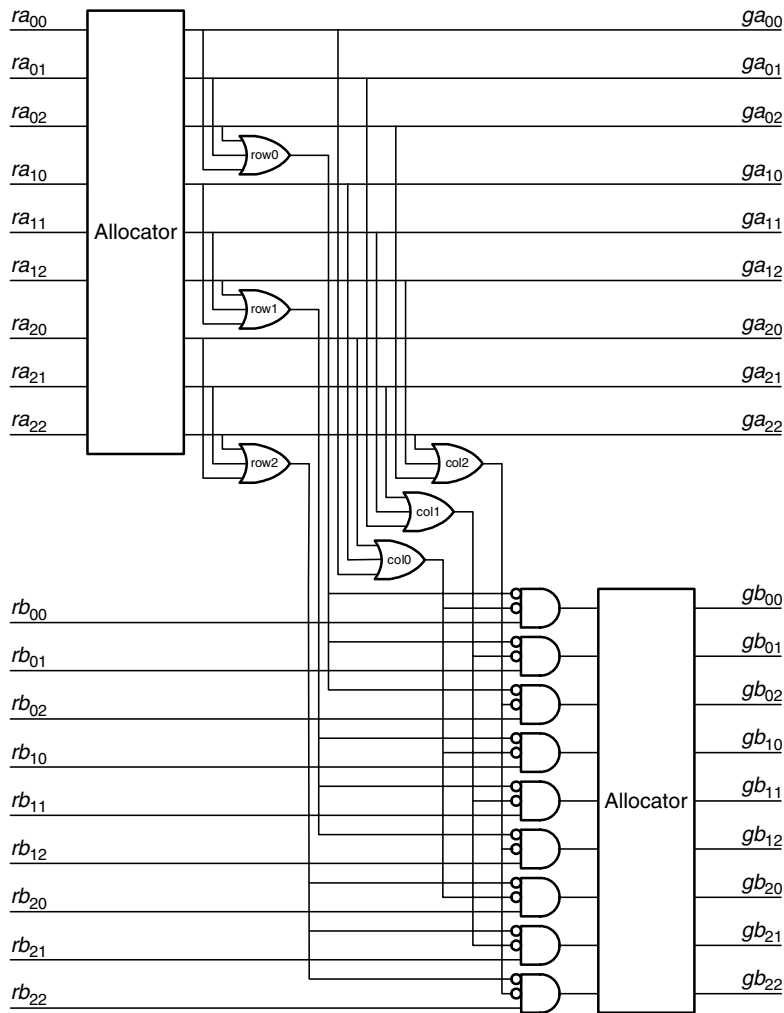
$ra_{00}$
$ra_{01}$
$ra_{02}$
$ra_{10}$
$ra_{11}$
$ra_{12}$
$ra_{20}$
$ra_{21}$
$ra_{22}$

Allocator

$ga_{00}$
$ga_{01}$
$ga_{02}$
$ga_{10}$
$ga_{11}$
$ga_{12}$
$ga_{20}$
$ga_{21}$
$ga_{22}$

row0
row1
row2
col2
col1
col0

$rb_{00}$
$rb_{01}$
$rb_{02}$
$rb_{10}$
$rb_{11}$
$rb_{12}$
$rb_{20}$
$rb_{21}$
$rb_{22}$

Allocator

$gb_{00}$
$gb_{01}$
$gb_{02}$
$gb_{10}$
$gb_{11}$
$gb_{12}$
$gb_{20}$
$gb_{21}$
$gb_{22}$